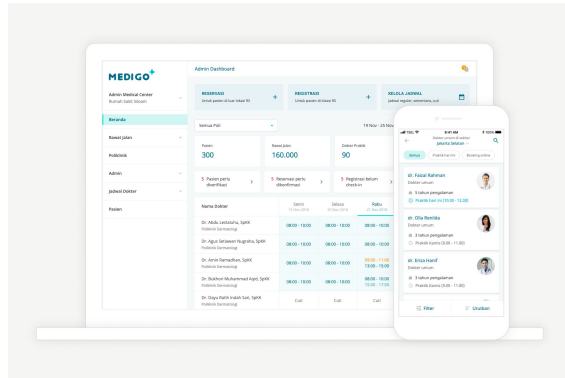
MEDIGO

Admin Medical Center
Rumah Sakit Siloam

Beranda

Rawat Jalan

Poliklinik

Admin

Jadwal Dokter

Pasien

Admin Dashboard

RESERVASI
Untuk pasien di luar lokasi RS

REGISTRASI
Untuk pasien di lokasi RS

KELOLA JADWAL
Jadwal reguler, sementara, cuti

Semua Poli

19 Nov - 25 Nov

Pasien
300

Rawat Jalan
160.000

Dokter Praktik
90

5 Pasien perlu diverifikasi

5 Reservasi perlu dikonfirmasi

5 Registrasi belum check-in

| Nama Dokter | Senin 19 Nov 2018 | Selasa 20 Nov 2018 | Rabu 21 Nov 2018 |
|---|---|---|---|
| Dr. Abdu Lestiasha, SpKK Poliklinik Dermatologi | 08:00 - 10:00 | 08:00 - 10:00 | 08:00 - 10:00 |
| Dr. Agus Setiawan Nugraha, SpKK Poliklinik Dermatologi | 08:00 - 10:00 | 08:00 - 10:00 | 08:00 - 10:00 |
| Dr. Amin Ramadhan, SpKK Poliklinik Dermatologi | 08:00 - 10:00 | 08:00 - 10:00 | 08:00 - 11:00 13:00 - 15:00 |
| Dr. Bukhori Muhammad Aqid, SpKK Poliklinik Dermatologi | 08:00 - 10:00 | 08:00 - 10:00 | 08:00 - 10:00 13:00 - 17:00 |
| Dr. Dayu Ratih Indah Sari, SpKK Poliklinik Dermatologi | Cuti | Cuti | Cuti |

9:41 AM

Dokter umum di sekitar
Jakarta Selatan

Semua
Praktik hari ini
Booking online

dr. Faisal Rahman
Dokter umum
5 tahun pengalaman
Praktik hari ini (15:00 - 12:00)

dr. Ella Remida
Dokter umum
3 tahun pengalaman
Praktik besok (9.00 - 11.00)

dr. Erica Hanif
Dokter umum
3 tahun pengalaman
Praktik besok (9.00 - 11.00)

Filter
Urutkan